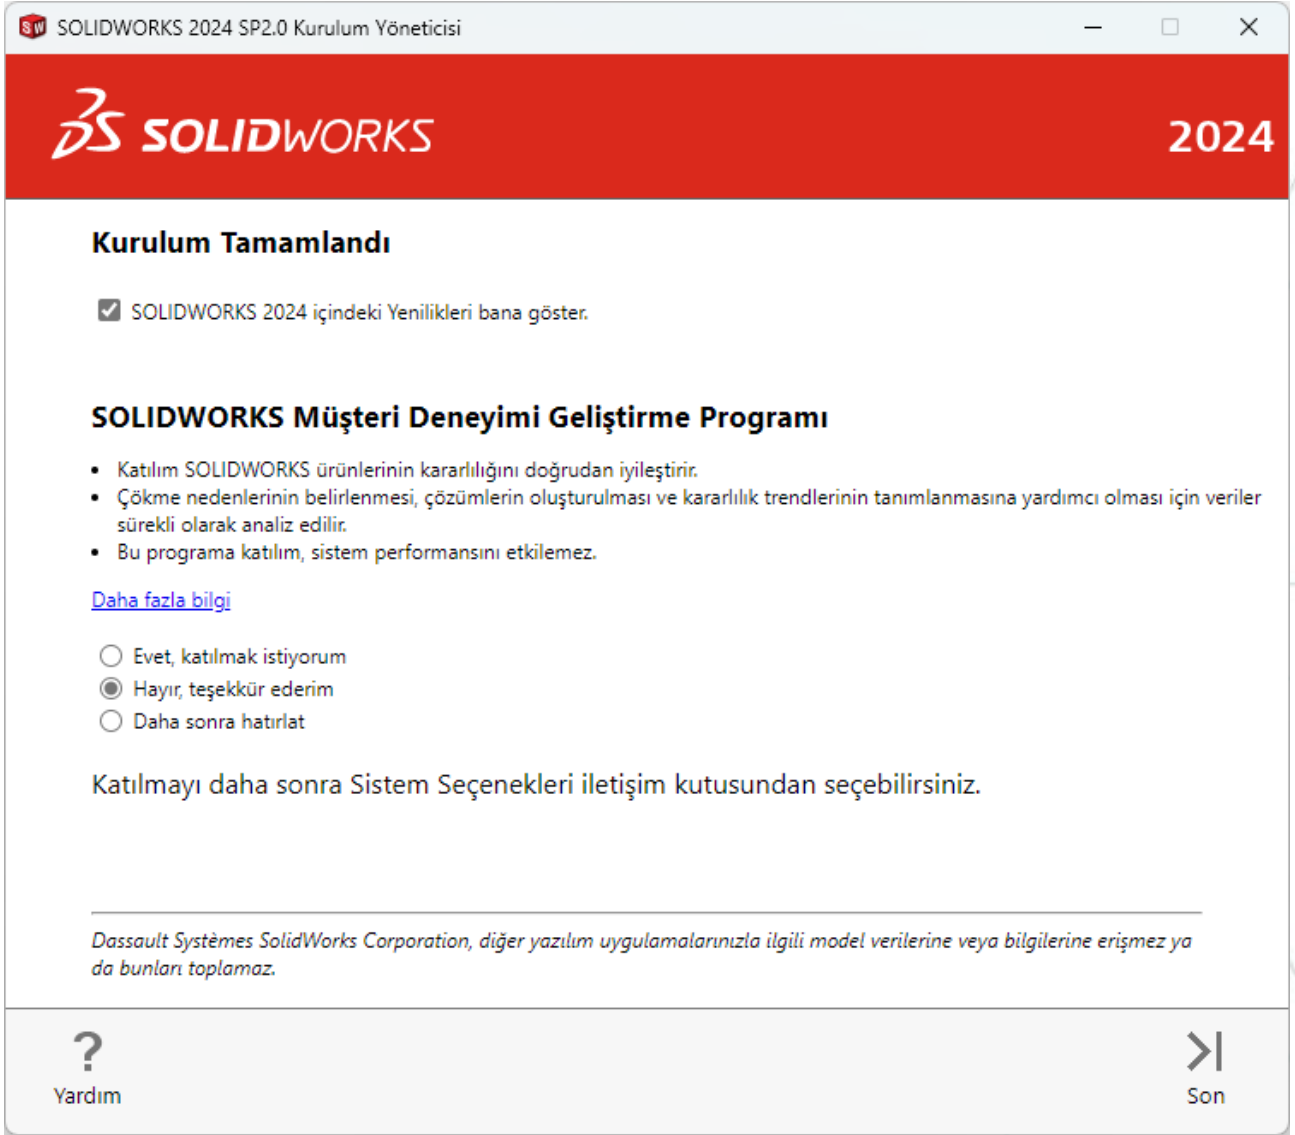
SOLIDWORKS 2024 SP2.0 Kurulum Yöneticisi

SOLIDWORKS 2024

Kurulum Tamamlandı

SOLIDWORKS 2024 içindeki Yenilikleri bana göster.

SOLIDWORKS Müşteri Deneyimi Geliştirme Programı

- Katılım SOLIDWORKS ürünlerinin kararlılığını doğrudan iyileştirir.
- Çökme nedenlerinin belirlenmesi, çözümlerin oluşturulması ve kararlılık trendlerinin tanımlanmasına yardımcı olması için veriler sürekli olarak analiz edilir.
- Bu programa katılım, sistem performansını etkilemez.

Daha fazla bilgi

Evet, katılmak istiyorum
Hayır, teşekkür ederim
Daha sonra hatırlat

Katılmayı daha sonra Sistem Seçenekleri iletişim kutusundan seçebilirsiniz.

Dassault Systèmes SolidWorks Corporation, diğer yazılım uygulamalarınızla ilgili model verilerine veya bilgilerine erişmez ya da bunları toplamaz.

?
Yardım

Son